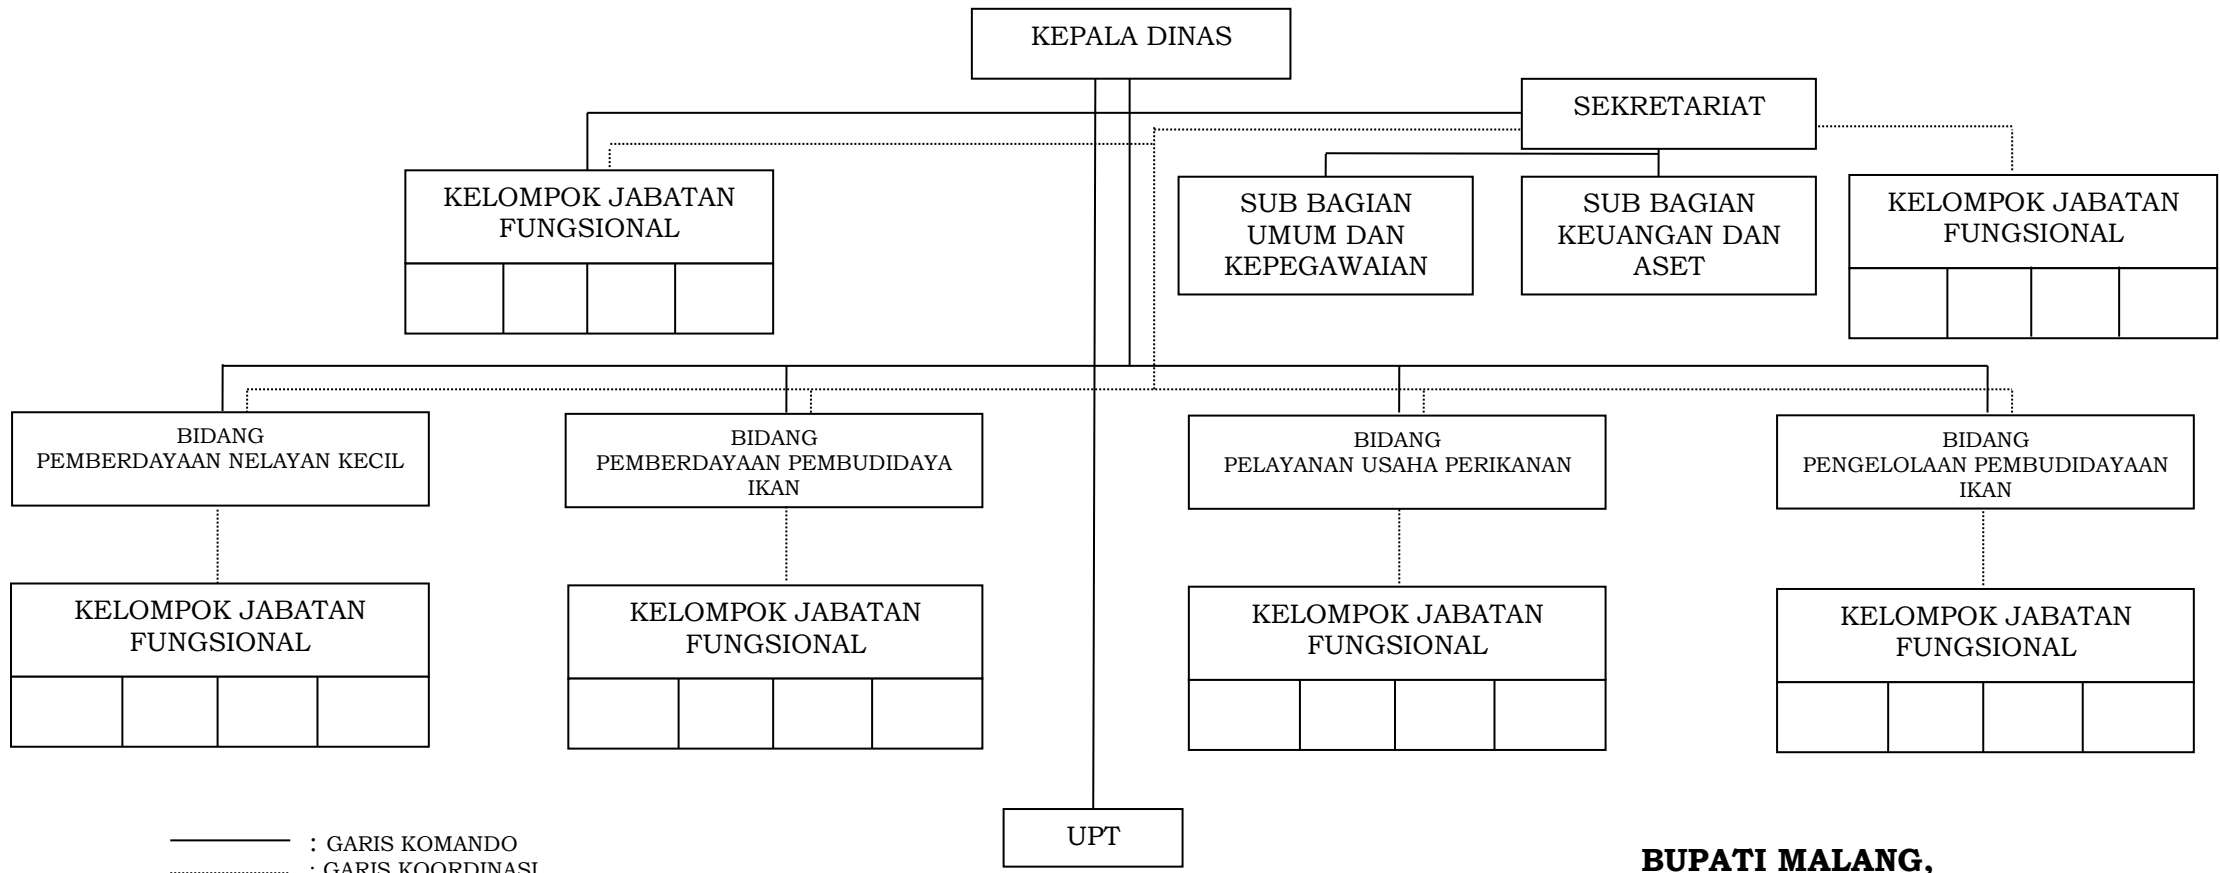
KEPALA DINAS

SEKRETARIAT

KELOMPOK JABATAN FUNGSIONAL

SUB BAGIAN UMUM DAN KEPEGAWAIAN

SUB BAGIAN KEUANGAN DAN ASET

KELOMPOK JABATAN FUNGSIONAL

BIDANG PEMBERDAYAAN NELAYAN KECIL

BIDANG PEMBERDAYAAN PEMBUDIDAYA IKAN

BIDANG PELAYANAN USAHA PERIKANAN

BIDANG PENGELOLAAN PEMBUDIDAYAAN IKAN

KELOMPOK JABATAN FUNGSIONAL

KELOMPOK JABATAN FUNGSIONAL

KELOMPOK JABATAN FUNGSIONAL

KELOMPOK JABATAN FUNGSIONAL

UPT

: GARIS KOMANDO
: GARIS KOORDINASI

BUPATI MALANG,